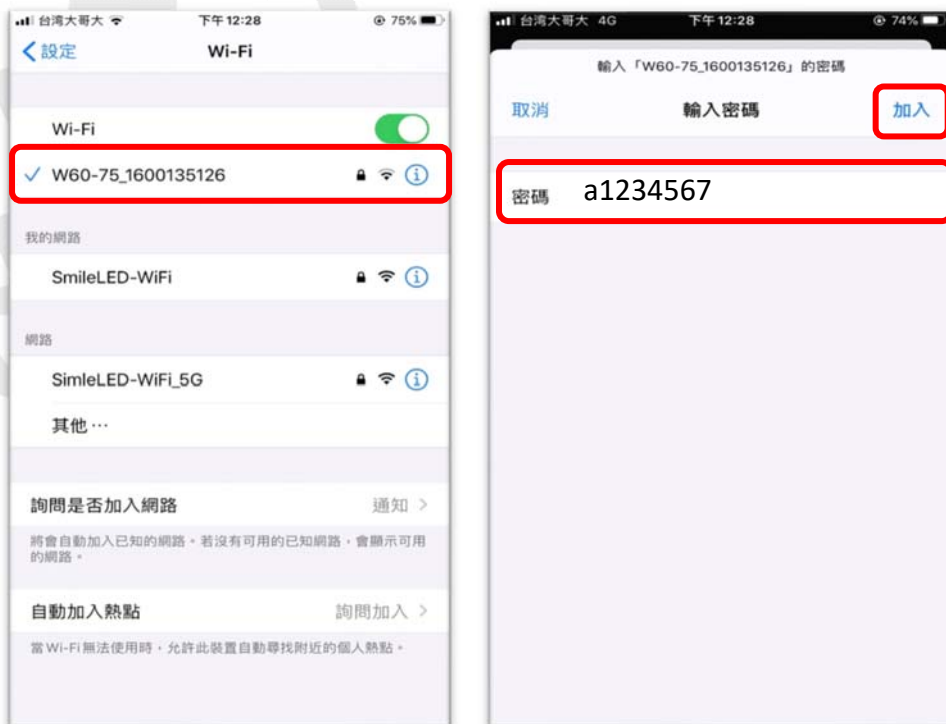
台湾大哥大 下午12:28 75%

設定 Wi-Fi

Wi-Fi

W60-75_1600135126

我的網路

SmileLED-WiFi

網路

SimleLED-WiFi_5G

其他⋯

詢問是否加入網路 通知

將會自動加入已知的網路。若沒有可用的已知網路，會顯示可用的網路。

自動加入熱點 詢問加入

當Wi-Fi無法使用時，允許此裝置自動尋找附近的個人熱點。

台湾大哥大 4G 下午12:28 74%

輸入「W60-75_1600135126」的密碼

取消 輸入密碼 加入

密碼 a1234567